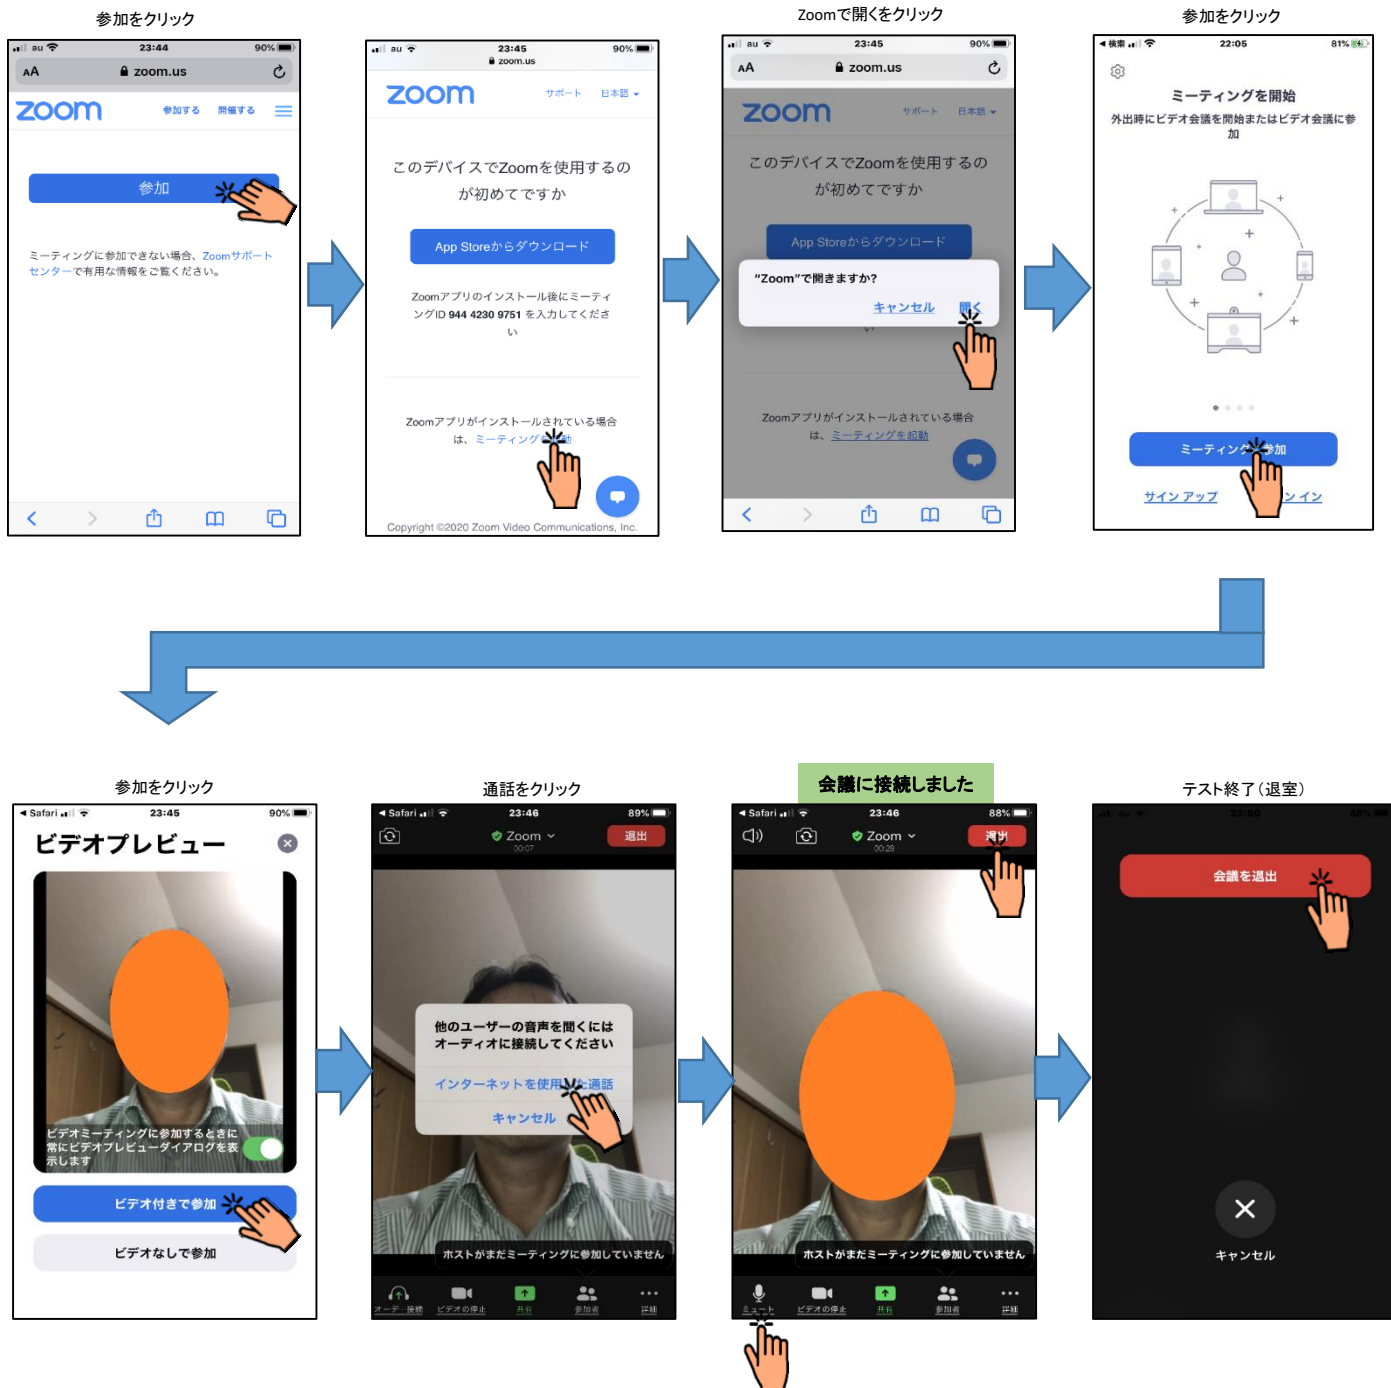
参加をクリック

au 23:44 90%
AA zoom.us
zoom 参加する 開催する
参加
ミーティングに参加できない場合、Zoomサポートセンターで有用な情報をご覧ください。

au 23:45 90%
zoom.us
zoom サポート 日本語
このデバイスでZoomを使用するのが初めてですか
App Storeからダウンロード
Zoomアプリのインストール後にミーティングID 944 4230 9751 を入力してください
Zoomアプリがインストールされている場合は、ミーティング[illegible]
Copyright ©2020 Zoom Video Communications, Inc.

Zoomで開くをクリック

au 23:45 90%
AA zoom.us
zoom サポート 日本語
このデバイスでZoomを使用するのが初めてですか
App Storeからダウンロード
"Zoom"で開きますか?
キャンセル 開く
Zoomアプリがインストールされている場合は、ミーティングを起動

参加をクリック

検索 22:05 81%
ミーティングを開始
外出時にビデオ会議を開始またはビデオ会議に参加
ミーティング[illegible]参加
サイン アップ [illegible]イン

参加をクリック

Safari 23:45 90%
ビデオプレビュー
ビデオミーティングに参加するときに常にビデオプレビューダイアログを表示します
ビデオ付きで参加
ビデオなしで参加

通話をクリック

Safari 23:46 89%
Zoom 00:07 退出
他のユーザーの音声を聞くにはオーディオに接続してください
インターネットを使用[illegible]通話
キャンセル
ホストがまだミーティングに参加していません
オーディオ接続 ビデオの停止 共有 参加者 詳細

会議に接続しました

Safari 23:46 88%
Zoom 00:28 退出
ホストがまだミーティングに参加していません
ミュート ビデオの停止 共有 参加者 詳細

テスト終了（退室）

会議を退出
キャンセル